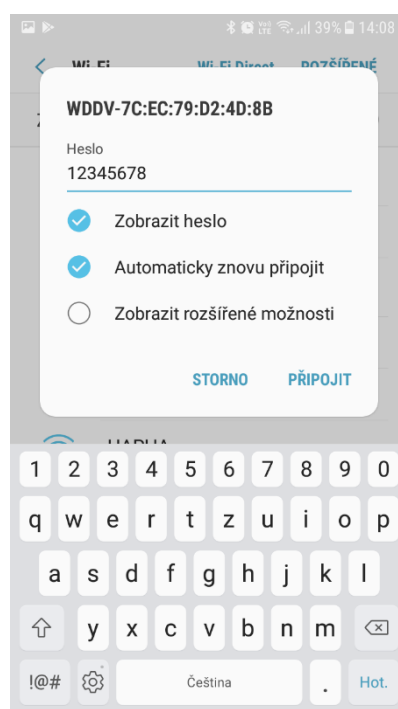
39% 14:08

Wi-Fi Wi-Fi Direct ROZŠÍŘENÉ

WDDV-7C:EC:79:D2:4D:8B

Heslo
12345678

Zobrazit heslo

Automaticky znovu připojit

Zobrazit rozšířené možnosti

STORNO PŘIPOJIT

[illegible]

1 2 3 4 5 6 7 8 9 0
q w e r t z u i o p
a s d f g h j k l
y x c v b n m
!@# Čeština . Hot.